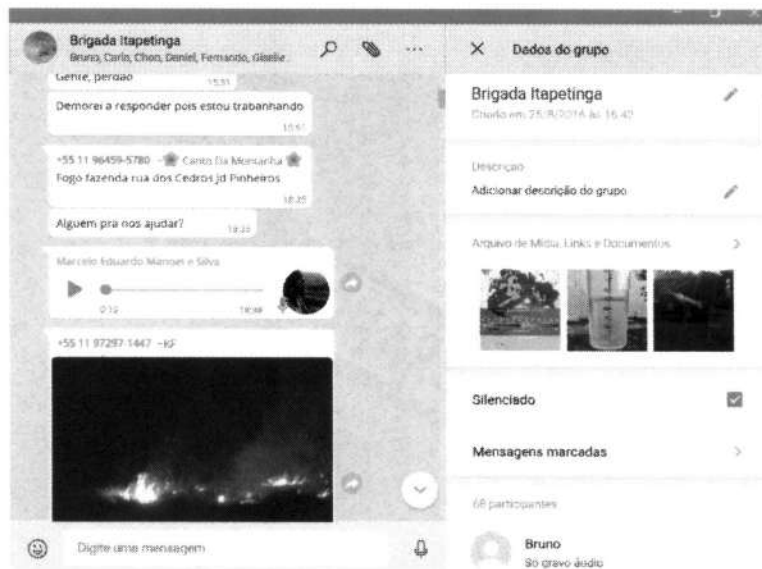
Brigada Itapetinga
Bruno, Carlo, Choo, Daniel, Fernando, Giselle

Gente, perdão 15:31

Demorei a responder pois estou trabalhando 15:51

+55 11 96459-5780 ~ Canto Da Mesarika
Fogo fazenda rua dos Cedros jd Pinheiros 18:25

Alguem pra nos ajudar? 18:33

Marcelo Eduardo Manoel e Silva
0:19 18:48

+55 11 97297-1447 ~KF

Digite uma mensagem

Dados do grupo

Brigada Itapetinga
Criado em 25/8/2016 às 16:42

Descrição
Adicionar descrição do grupo

Arquivo de Mídia, Links e Documentos

Silenciado

Mensagens marcadas

68 participantes

Bruno
Só gravo áudio